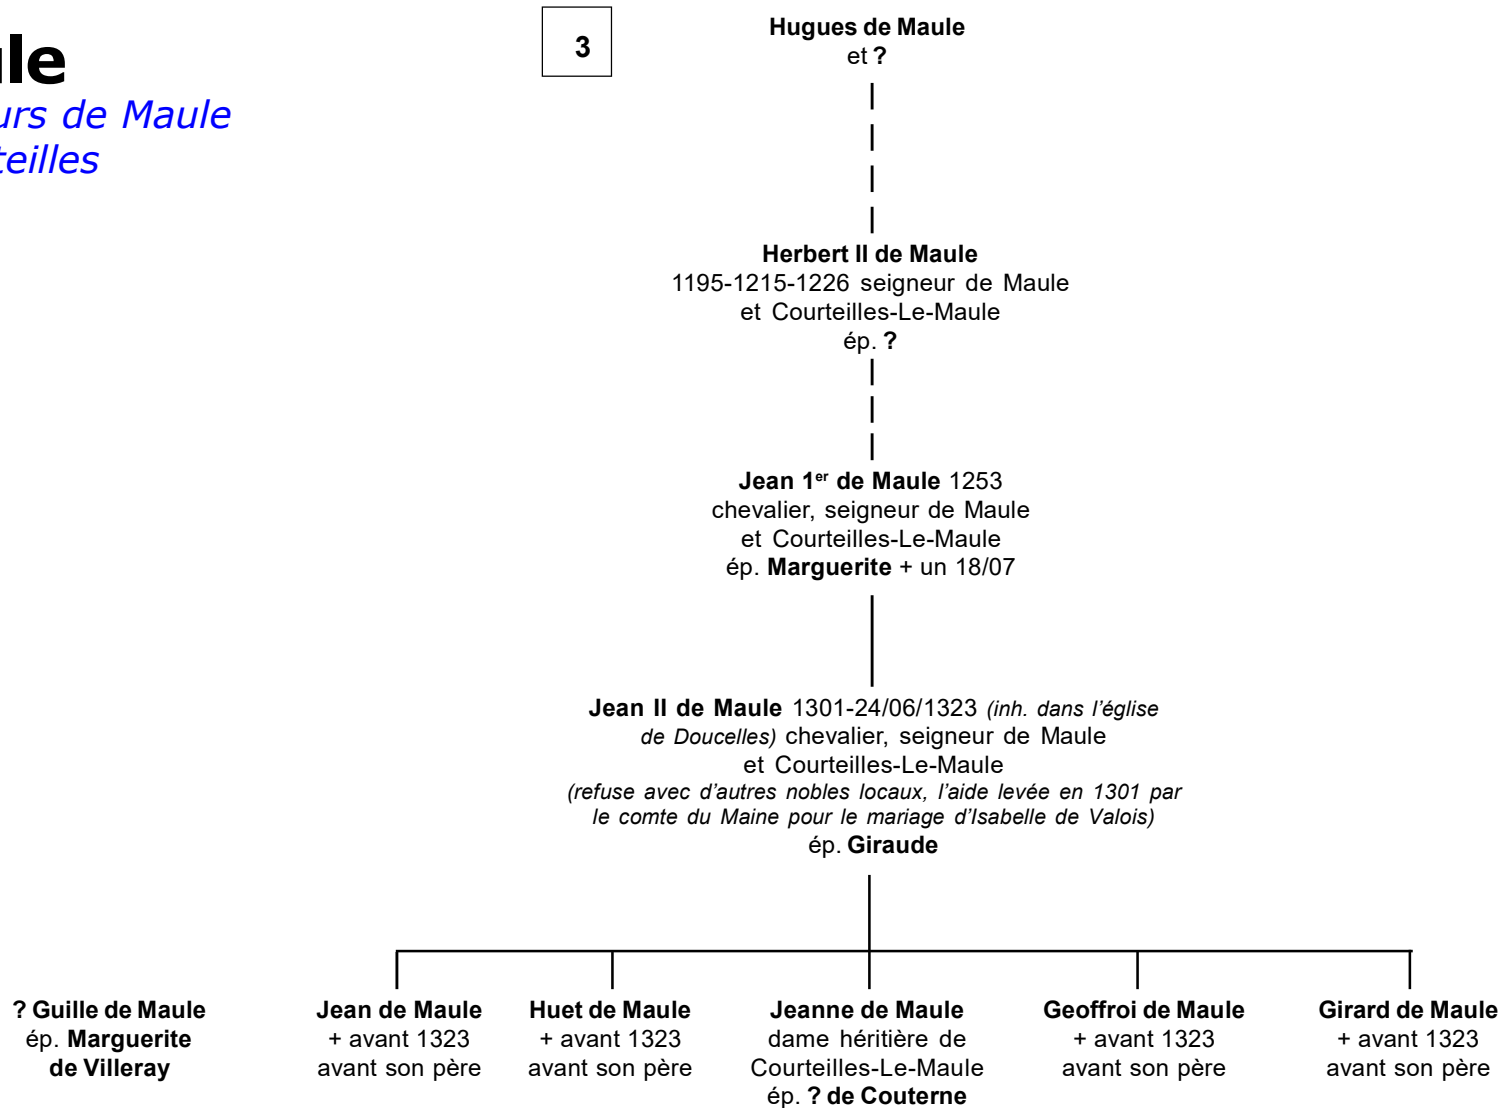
ule
urs de Maule
teilles

3

Hugues de Maule
et ?

Herbert II de Maule
1195-1215-1226 seigneur de Maule et Courteilles-Le-Maule
ép. ?

Jean 1$^{er}$ de Maule 1253
chevalier, seigneur de Maule et Courteilles-Le-Maule
ép. Marguerite + un 18/07

Jean II de Maule 1301-24/06/1323 (inh. dans l'église de Doucelles) chevalier, seigneur de Maule et Courteilles-Le-Maule
(refuse avec d'autres nobles locaux, l'aide levée en 1301 par le comte du Maine pour le mariage d'Isabelle de Valois)
ép. Giraude

? Guille de Maule
ép. Marguerite de Villeray

Jean de Maule
+ avant 1323 avant son père

Huet de Maule
+ avant 1323 avant son père

Jeanne de Maule
dame héritière de Courteilles-Le-Maule
ép. ? de Couterne

Geoffroi de Maule
+ avant 1323 avant son père

Girard de Maule
+ avant 1323 avant son père